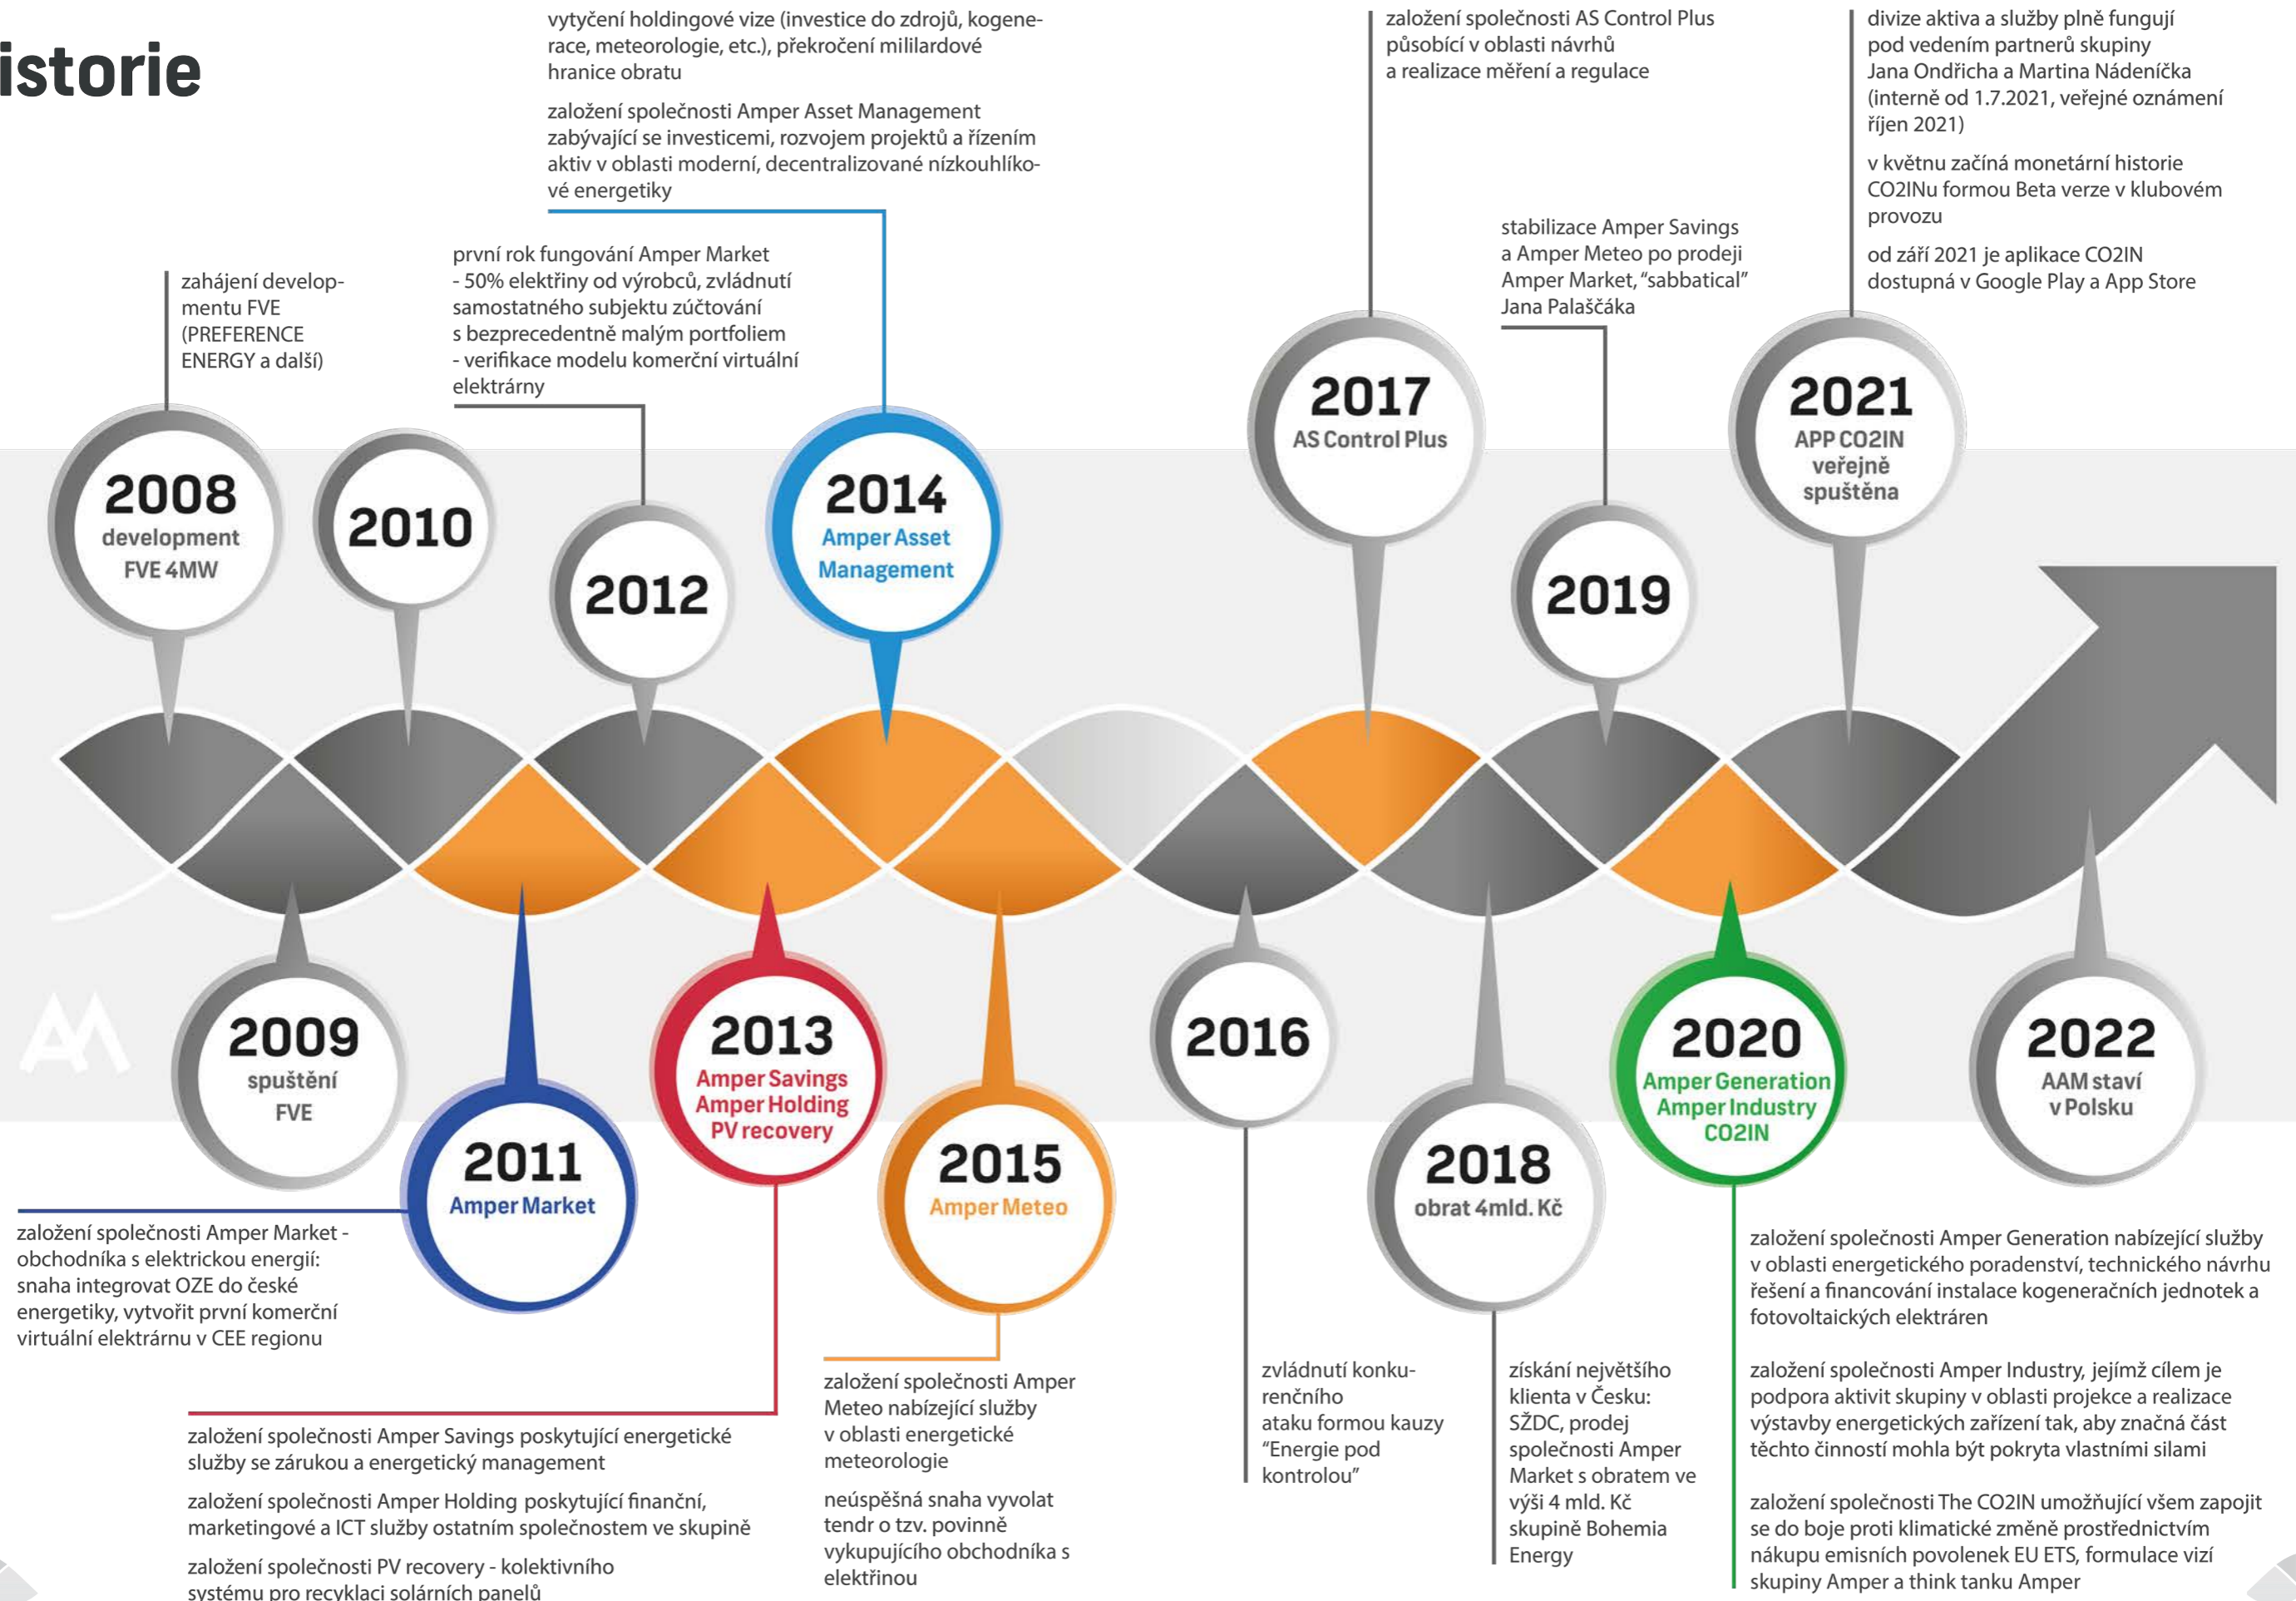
istorie

vytyčení holdingové vize (investice do zdrojů, kogenerace, meteorologie, etc.), překročení mililardové hranice obratu

založení společnosti Amper Asset Management zabývající se investicemi, rozvojem projektů a řízením aktiv v oblasti moderní, decentralizované nízkouhlíkové energetiky

založení společnosti AS Control Plus působící v oblasti návrhů a realizace měření a regulace

divize aktiva a služby plně fungují pod vedením partnerů skupiny Jana Ondřicha a Martina Nádeníčka (interně od 1.7.2021, veřejné oznámení říjen 2021)

v květnu začíná monetární historie CO2INu formou Beta verze v klubovém provozu

od září 2021 je aplikace CO2IN dostupná v Google Play a App Store

zahájení developmentu FVE (PREFERENCE ENERGY a další)

první rok fungování Amper Market - 50% elektřiny od výrobců, zvládnutí samostatného subjektu zúčtování s bezprecedentně malým portfoliem - verifikace modelu komerční virtuální elektrárny

stabilizace Amper Savings a Amper Meteo po prodeji Amper Market, "sabbatical" Jana Palaščáka

2008 development FVE 4MW

2010

2012

2014 Amper Asset Management

2017 AS Control Plus

2019

2021 APP CO2IN veřejně spuštěna

2009 spuštění FVE

2011 Amper Market

2013 Amper Savings Amper Holding PV recovery

2015 Amper Meteo

2016

2018 obrat 4mld. Kč

2020 Amper Generation Amper Industry CO2IN

2022 AAM staví v Polsku

založení společnosti Amper Market - obchodníka s elektrickou energií: snaha integrovat OZE do české energetiky, vytvořit první komerční virtuální elektrárnu v CEE regionu

založení společnosti Amper Savings poskytující energetické služby se zárukou a energetický management

založení společnosti Amper Holding poskytující finanční, marketingové a ICT služby ostatním společnostem ve skupině

založení společnosti PV recovery - kolektivního systému pro recyklaci solárních panelů

založení společnosti Amper Meteo nabízející služby v oblasti energetické meteorologie

neúspěšná snaha vyvolat tendr o tzv. povinně vykupujícího obchodníka s elektřinou

zvládnutí konkurenčního ataku formou kauzy "Energie pod kontrolou"

získání největšího klienta v Česku: SŽDC, prodej společnosti Amper Market s obratem ve výši 4 mld. Kč skupině Bohemia Energy

založení společnosti Amper Generation nabízející služby v oblasti energetického poradenství, technického návrhu řešení a financování instalace kogeneračních jednotek a fotovoltaických elektráren

založení společnosti Amper Industry, jejímž cílem je podpora aktivit skupiny v oblasti projekce a realizace výstavby energetických zařízení tak, aby značná část těchto činností mohla být pokryta vlastními silami

založení společnosti The CO2IN umožňující všem zapojit se do boje proti klimatické změně prostřednictvím nákupu emisních povolenek EU ETS, formulace vizí skupiny Amper a think tanku Amper